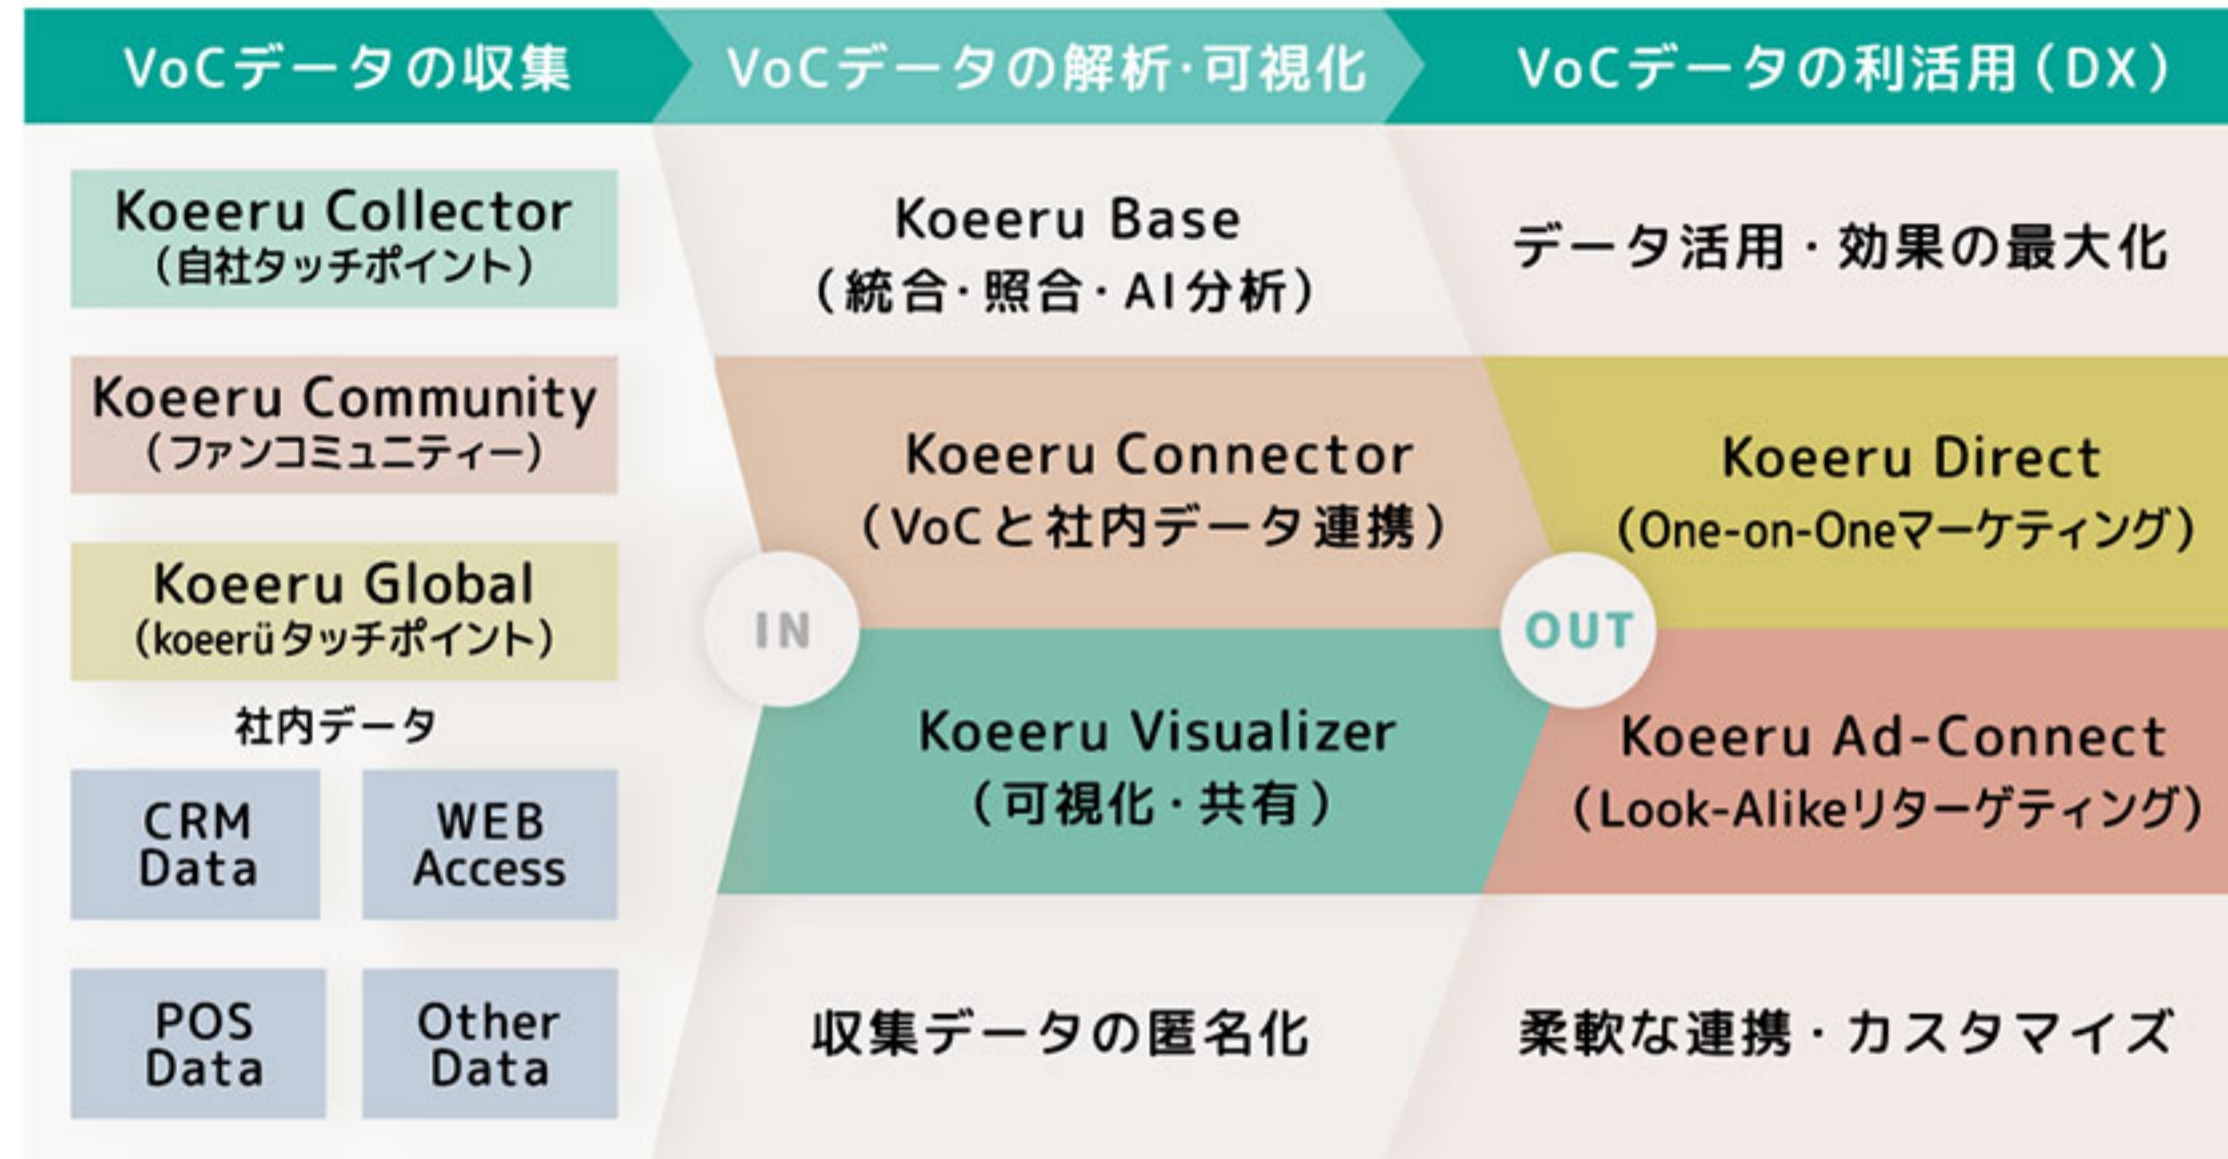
VoCデータの収集

Koeeru Collector
(自社タッチポイント)

Koeeru Community
(ファンコミュニティー)

Koeeru Global
(koeerüタッチポイント)

社内データ

CRM Data

WEB Access

POS Data

Other Data

VoCデータの解析·可視化

Koeeru Base
(統合·照合·AI分析)

IN

Koeeru Connector
(VoCと社内データ連携)

Koeeru Visualizer
(可視化·共有)

収集データの匿名化

VoCデータの利活用(DX)

データ活用・効果の最大化

OUT

Koeeru Direct
(One-on-Oneマーケティング)

Koeeru Ad-Connect
(Look-Alikeリターゲティング)

柔軟な連携・カスタマイズ